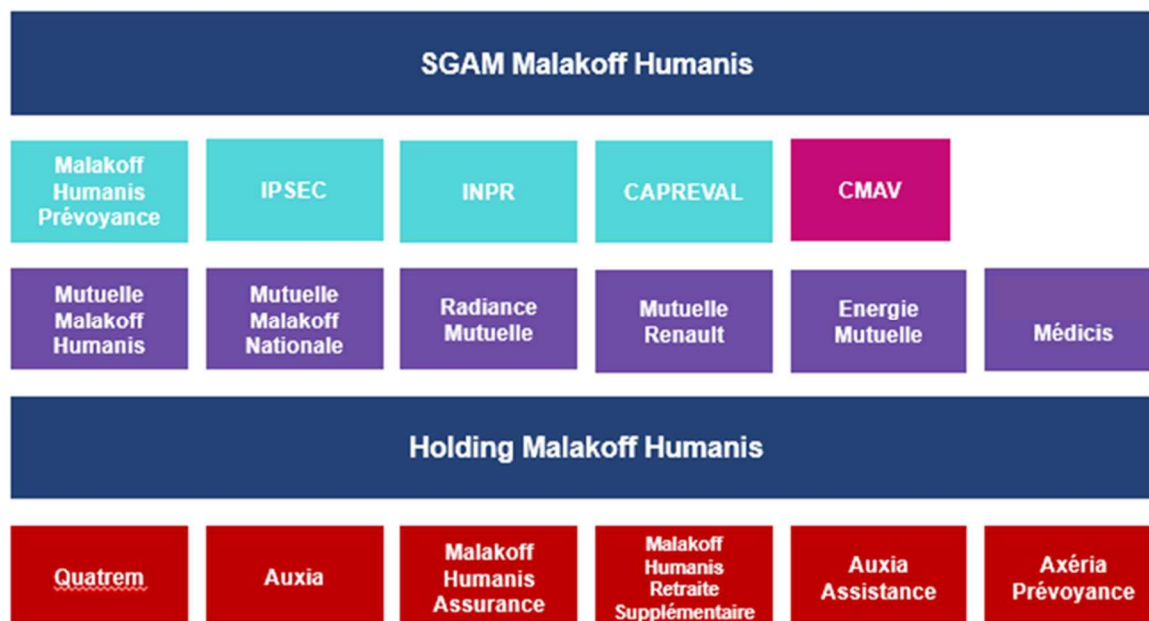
SGAM Malakoff Humanis

Malakoff Humanis Prévoyance

IPSEC

INPR

CAPREVAL

CMAV

Mutuelle Malakoff Humanis

Mutuelle Malakoff Nationale

Radiance Mutuelle

Mutuelle Renault

Energie Mutuelle

Médicis

Holding Malakoff Humanis

Quatrem

Auxia

Malakoff Humanis Assurance

Malakoff Humanis Retraite Supplémentaire

Auxia Assistance

Axéria Prévoyance